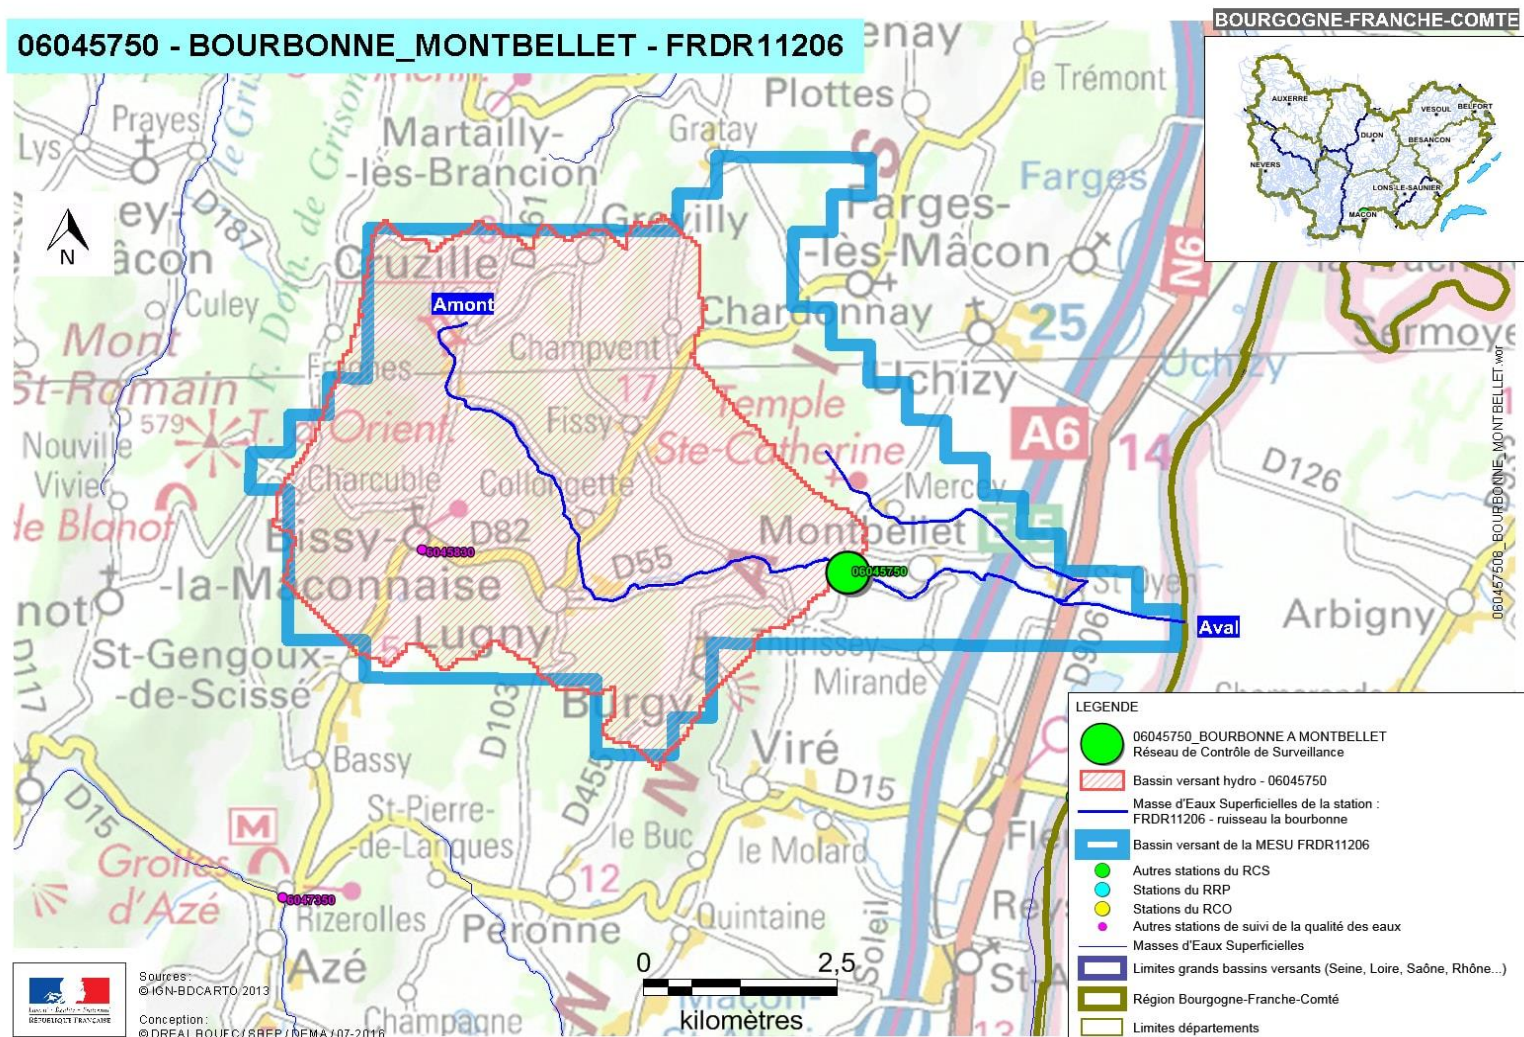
06045750 - BOURBONNE_MONTBELLET - FRDR11206

BOURGOGNE-FRANCHE-COMTE

AUXERRE
VESOUL
BELFORT
DIJON
BESANCON
NEVERS
LONS-LE-SAUNIER
MACON

N

Prayes
Lys
Martailly-
-lès-Brancion
Gratay
Plottes
le Trémont
Farges
Farges-
-lès-Mâcon
Cruzille
Grevilly
Chardonnay
Culey
Mont
St-Romain
579
Nouville
Vivier
le Blanot
Champvent
Fissy
Temple
Ste-Catherine
Uchizy
A6
14
25
N6
Sermoyer
D126
Charcuble
Collongette
Mercey
Montbellet
Bissy-
-la-Mâconnaise
D82
D55
Lugny
St-Oyen
Arbigny
St-Gengoux-
-de-Scissé
Burgy
Mirande
D906
D103
Bassy
Viré
D15
D15
St-Pierre-
-de-Lanques
le Buc
le Molard
Grottes
d'Azé
Rizerolles
Azé
Péronne
Quintaine
12
Champagne
17
D117
D187
D451

Amont
Aval
06045750
06045800
06047350

060457508_BOURBONNE_MONTBELLET.wor

0
2,5
kilomètres

Sources :
© IGN-BDCARTO 2013
Conception :
© DREAL BOURG/SBEP/DEMA / 07-2016

LEGENDE
06045750_BOURBONNE A MONTBELLET
Réseau de Contrôle de Surveillance
Bassin versant hydro - 06045750
Masse d'Eaux Superficielles de la station : FRDR11206 - ruisseau la bourbonne
Bassin versant de la MESU FRDR11206
Autres stations du RCS
Stations du RRP
Stations du RCO
Autres stations de suivi de la qualité des eaux
Masses d'Eaux Superficielles
Limites grands bassins versants (Seine, Loire, Saône, Rhône...)
Région Bourgogne-Franche-Comté
Limites départements